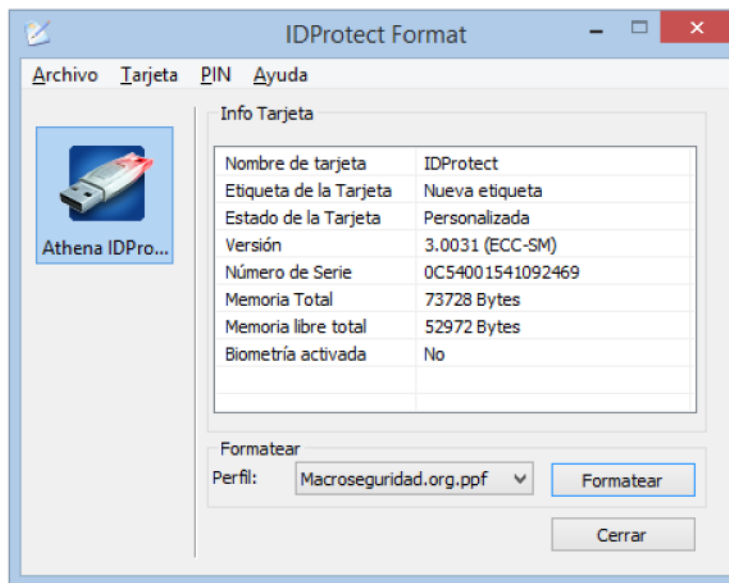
IDProtect Format

Archivo Tarjeta PIN Ayuda

Athena IDPro...

Info Tarjeta

| | |
|---|---|
| Nombre de tarjeta | IDProtect |
| Etiqueta de la Tarjeta | Nueva etiqueta |
| Estado de la Tarjeta | Personalizada |
| Versión | 3.0031 (ECC-SM) |
| Número de Serie | 0C54001541092469 |
| Memoria Total | 73728 Bytes |
| Memoria libre total | 52972 Bytes |
| Biometría activada | No |

Formatear

Perfil: Macroseguridad.org.ppf

Formatear

Cerrar